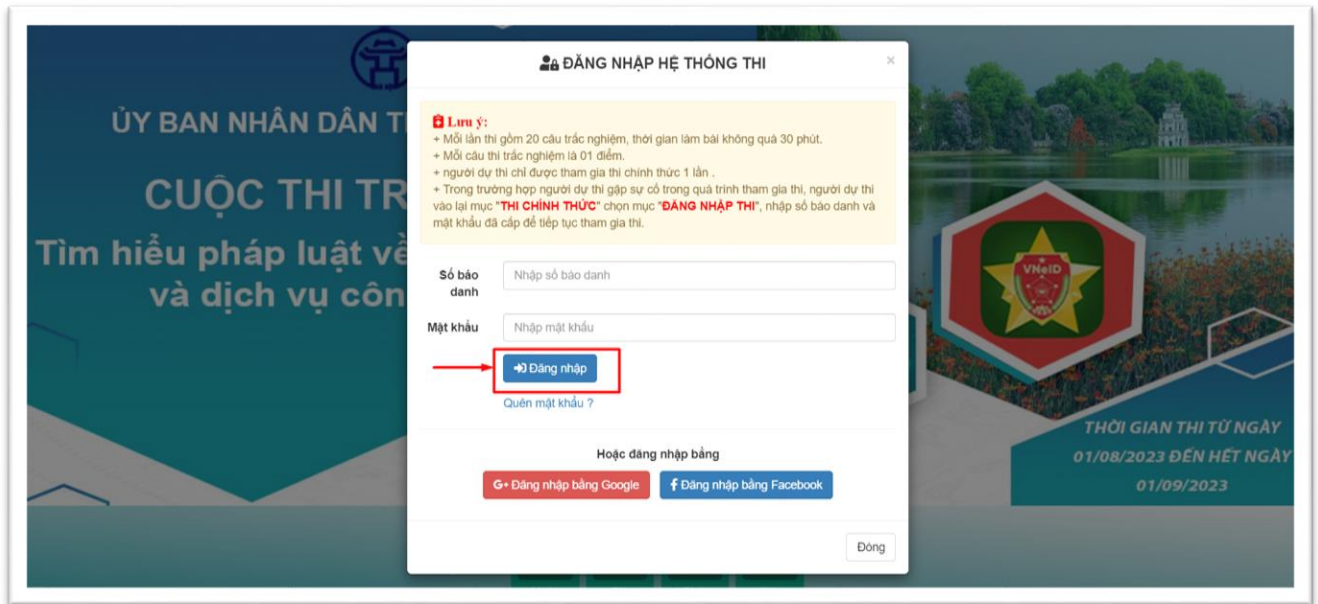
ỦY BAN NHÂN DÂN T

CUỘC THI TR

Tìm hiểu pháp luật về

và dịch vụ côn

ĐĂNG NHẬP HỆ THỐNG THI

×

Lưu ý:
+ Mỗi lần thi gồm 20 câu trắc nghiệm, thời gian làm bài không quá 30 phút.
+ Mỗi câu thi trắc nghiệm là 01 điểm.
+ người dự thi chỉ được tham gia thi chính thức 1 lần .
+ Trong trường hợp người dự thi gặp sự cố trong quá trình tham gia thi, người dự thi vào lại mục "THI CHÍNH THỨC" chọn mục "ĐĂNG NHẬP THI", nhập số báo danh và mật khẩu đã cấp để tiếp tục tham gia thi.

Số báo danh

Nhập số báo danh

Mật khẩu

Nhập mật khẩu

Đăng nhập

Quên mật khẩu ?

Hoặc đăng nhập bằng

G+ Đăng nhập bằng Google

f Đăng nhập bằng Facebook

Đóng

VNeID

THỜI GIAN THI TỪ NGÀY 01/08/2023 ĐẾN HẾT NGÀY 01/09/2023